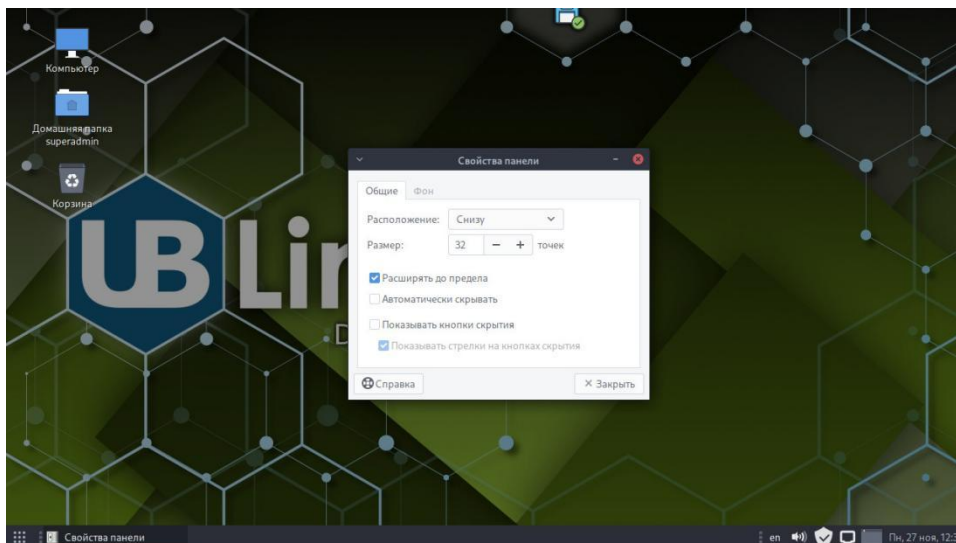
Компьютер

Домашняя папка superadmin

Корзина

UB Lin

D

Свойства панели

Общие Фон

Расположение: Снизу

Размер: 32 − + точек

Расширять до предела

Автоматически скрывать

Показывать кнопки скрытия

Показывать стрелки на кнопках скрытия

Справка

✕ Закрыть

Свойства панели

en

Пн, 27 ноя, 12:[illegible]